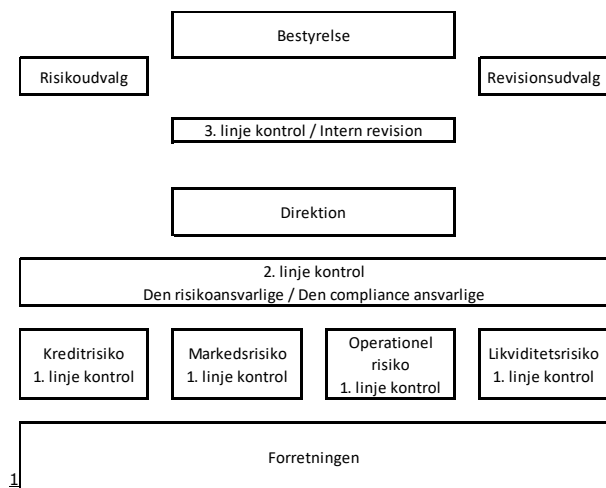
Bestyrelse

Risikoudvalg

Revisionsudvalg

3. linje kontrol / Intern revision

Direktion

2. linje kontrol
Den risikoansvarlige / Den compliance ansvarlige

Kreditrisiko
1. linje kontrol

Markedsrisiko
1. linje kontrol

Operationel risiko
1. linje kontrol

Likviditetsrisiko
1. linje kontrol

Forretningen

1